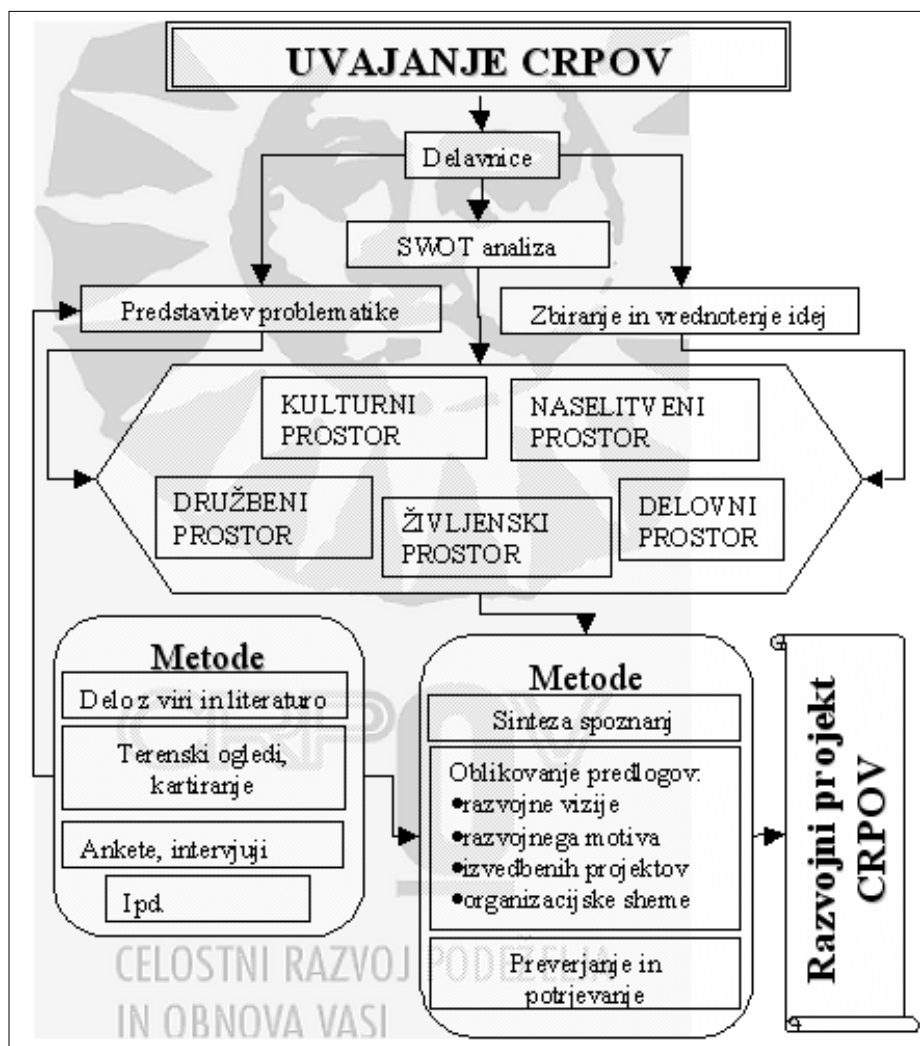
UVAJANJE CRPOV

Delavnice

SWOT analiza

Predstavitev problematike

Zbiranje in vrednotenje idej

KULTURNI PROSTOR

NASELITVENI PROSTOR

DRUŽBENI PROSTOR

ŽIVLJENSKI PROSTOR

DELOVNI PROSTOR

Metode

Delo z viri in literaturo

Terenski ogledi, kartiranje

Ankete, intervjuji

Ipd.

Metode

Sinteza spoznanj

Oblikovanje predlogov:
•razvojne vizije
•razvojnega motiva
•izvedbenih projektov
•organizacijske sheme

Preverjanje in potrjevanje

Razvojni projekt CRPOV

CELOSTNI RAZVOJ PODEŽELJA IN OBNOVA VASI